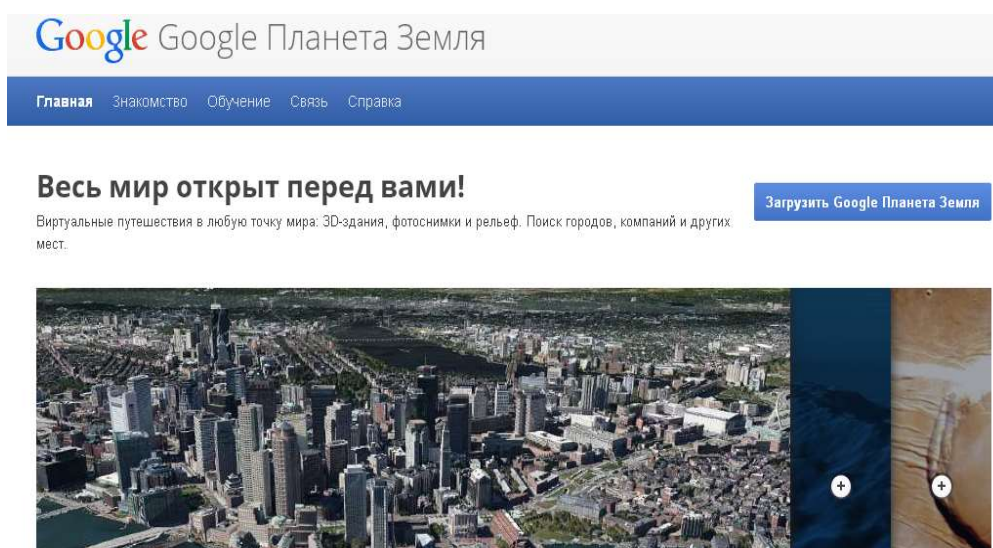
Google Google Планета Земля

Главная Знакомство Обучение Связь Справка

Весь мир открыт перед вами!

Виртуальные путешествия в любую точку мира: 3D-здания, фотоснимки и рельеф. Поиск городов, компаний и других мест.

Загрузить Google Планета Земля